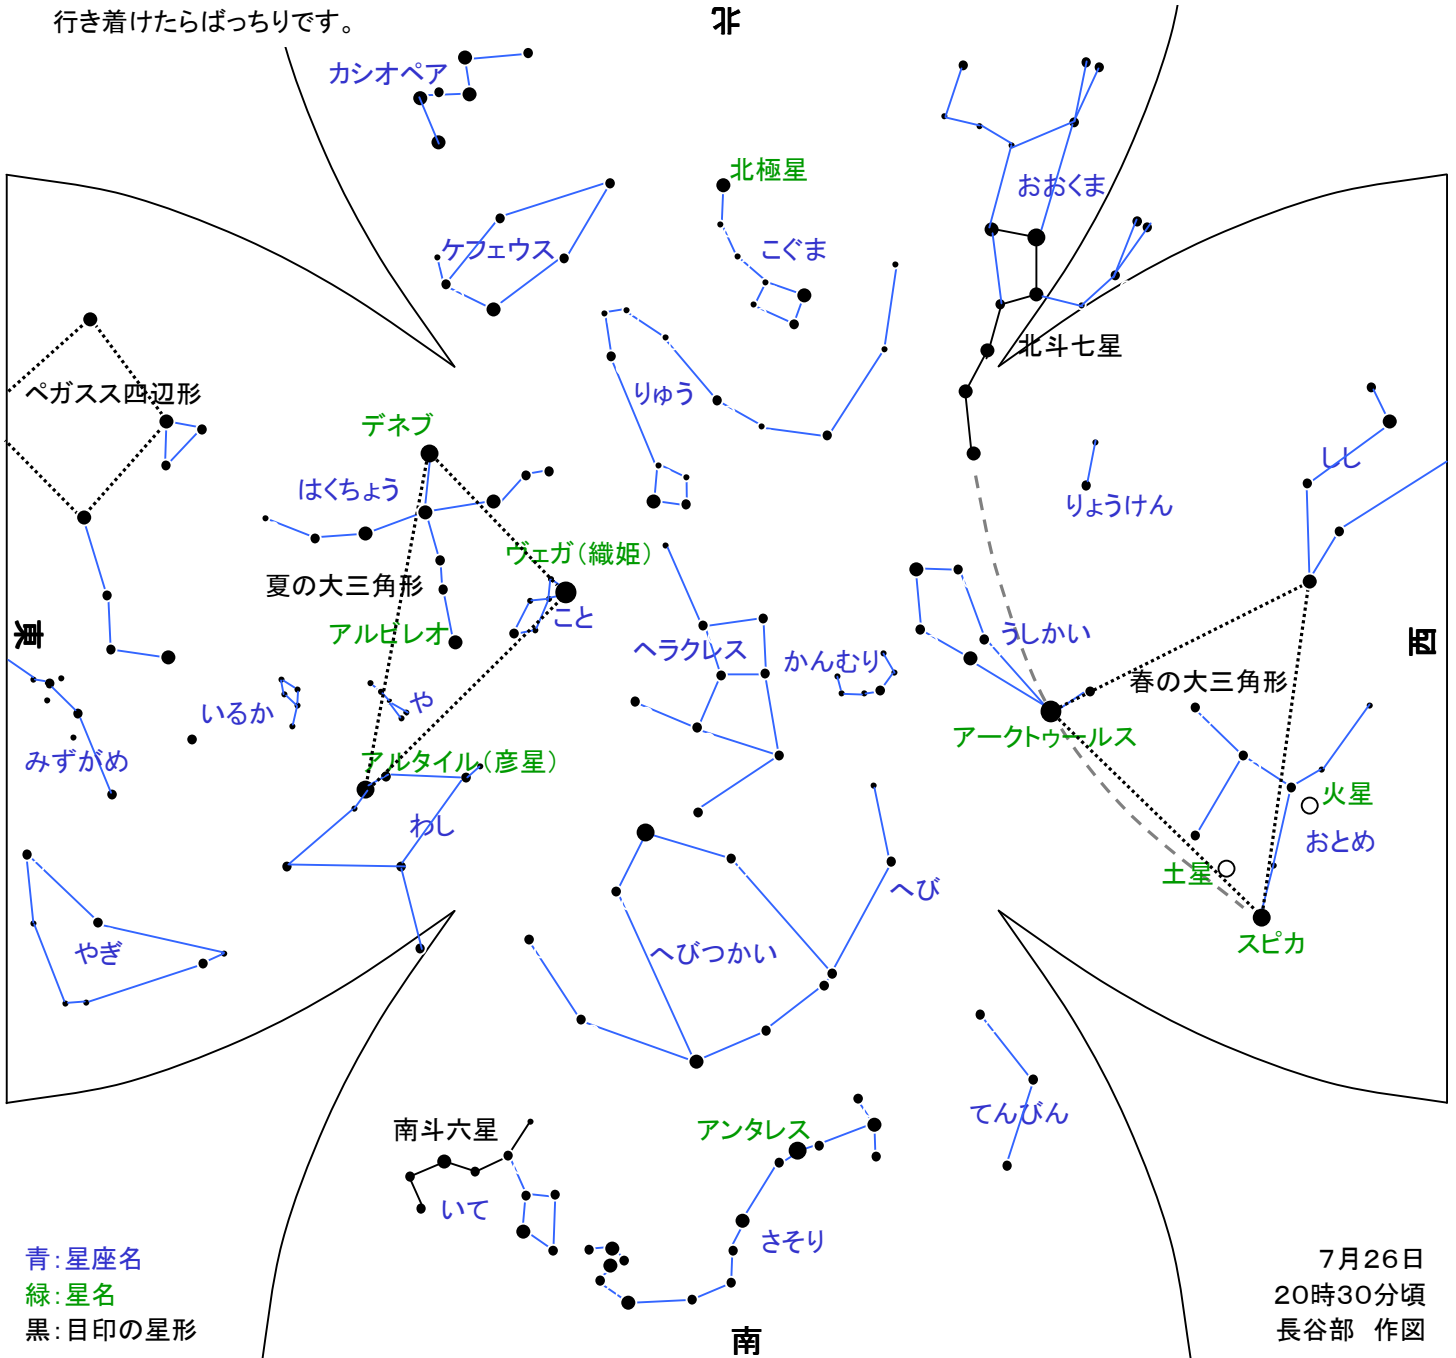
行き着けたらばっちりです。

北

カシオペア
北極星
おおくま
ケフェウス
こぐま
北斗七星
ペガスス四辺形
りゅう
デネブ
しし
はくちょう
りょうけん
ヴェガ(織姫)
夏の大三角形
こと
東
アルビレオ
ヘラクレス
かんむり
うしかい
西
春の大三角形
いるか
や
アークトゥールス
みずがめ
アルタイル(彦星)
火星
わし
おとめ
へび
土星
スピカ
やぎ
へびつかい
てんびん
南斗六星
アンタレス
いて
さそり

青：星座名
緑：星名
黒：目印の星形

南

7月26日
20時30分頃
長谷部　作図